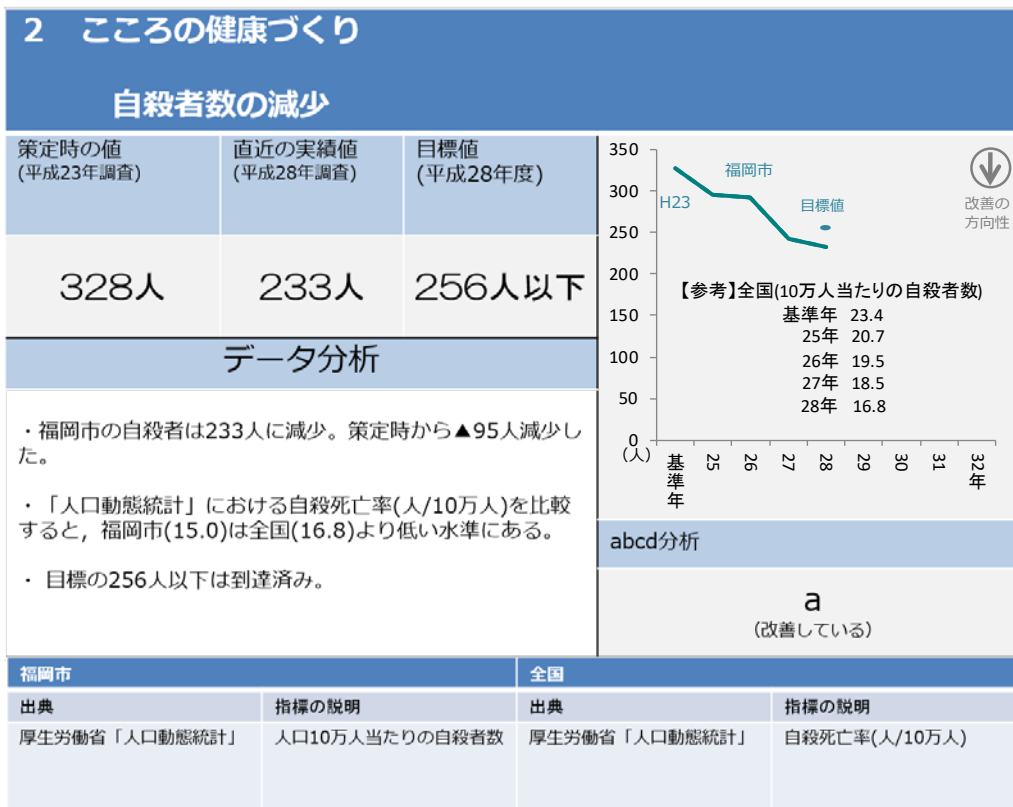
2　こころの健康づくり

自殺者数の減少

| 策定時の値 (平成23年調査) | 直近の実績値 (平成28年調査) | 目標値 (平成28年度) |
|---|---|---|
| 328人 | 233人 | 256人以下 |

データ分析

・福岡市の自殺者は233人に減少。策定時から▲95人減少した。

・「人口動態統計」における自殺死亡率(人/10万人)を比較すると，福岡市(15.0)は全国(16.8)より低い水準にある。

・ 目標の256人以下は到達済み。

350
300
250
200
150
100
50
0
(人)
H23
福岡市
目標値
改善の方向性
基準年 25 26 27 28 29 30 31 32年

【参考】全国(10万人当たりの自殺者数)
基準年　23.4
25年　20.7
26年　19.5
27年　18.5
28年　16.8

abcd分析

a
(改善している)

| 福岡市 | | 全国 | |
|---|---|---|---|
| 出典 | 指標の説明 | 出典 | 指標の説明 |
| 厚生労働省「人口動態統計」 | 人口10万人当たりの自殺者数 | 厚生労働省「人口動態統計」 | 自殺死亡率(人/10万人) |